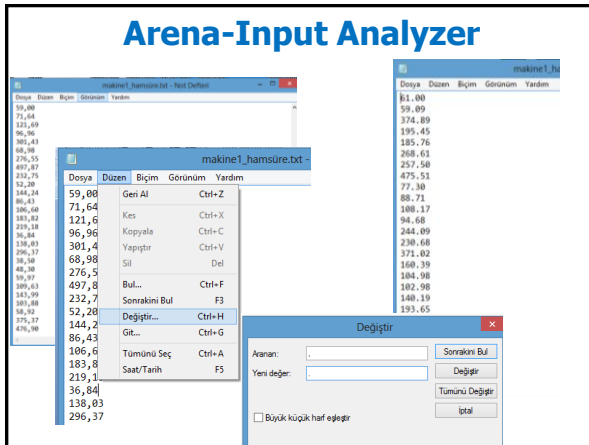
Arena-Input Analyzer

makine1_hamsüre.txt - Not Defteri
Dosya Düzen Biçim Görünüm Yardım
59,00
71,64
121,69
96,96
301,43
68,98
276,55
497,87
232,75
52,20
144,24
86,43
106,60
183,82
219,18
36,84
138,03
296,37
38,50
48,30
59,97
109,63
143,99
103,88
58,92
375,37
476,90

makine1_hamsüre.txt -
Dosya Düzen Biçim Görünüm Yardım
59,00
71,64
121,6
96,96
301,4
68,98
276,5
497,8
232,7
52,20
144,2
86,43
106,6
183,8
219,1
36,84
138,03
296,37

Geri Al Ctrl+Z
Kes Ctrl+X
Kopyala Ctrl+C
Yapıştır Ctrl+V
Sil Del
Bul... Ctrl+F
Sonrakini Bul F3
Değiştir... Ctrl+H
Git... Ctrl+G
Tümünü Seç Ctrl+A
Saat/Tarih F5

makine1_ha
Dosya Düzen Biçim Görünüm Yardım
61.00
59.09
374.89
195.45
185.76
268.61
257.50
475.51
77.30
88.71
108.17
94.68
244.09
230.68
371.02
160.39
104.98
102.98
140.19
193.65

Değiştir
Aranan: ,
Yeni değer: .
Sonrakini Bul
Değiştir
Tümünü Değiştir
İptal
Büyük küçük harf eşleştir